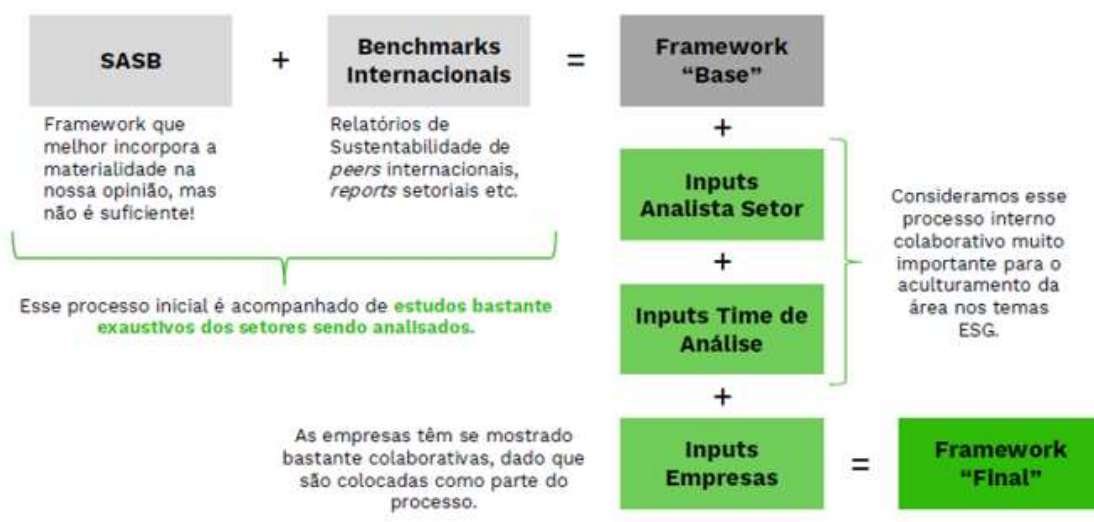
SASB

+

Benchmarks Internacionais

=

Framework "Base"

Framework que melhor incorpora a materialidade na nossa opinião, mas não é suficiente!

Relatórios de Sustentabilidade de *peers* internacionais, *reports* setoriais etc.

Esse processo inicial é acompanhado de **estudos bastante exaustivos dos setores sendo analisados.**

+

Inputs Analista Setor

+

Inputs Time de Análise

Consideramos esse processo interno colaborativo muito importante para o aculturamento da área nos temas ESG.

+

As empresas têm se mostrado bastante colaborativas, dado que são colocadas como parte do processo.

Inputs Empresas

=

Framework "Final"